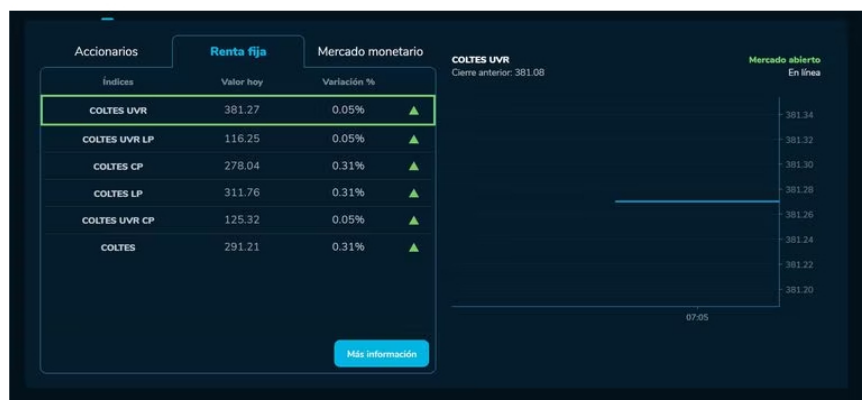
Accionarios | Renta fija | Mercado monetario

| Índices | Valor hoy | Variación % |
|---|---|---|
| COLTES UVR | 381.27 | 0.05% ▲ |
| COLTES UVR LP | 116.25 | 0.05% ▲ |
| COLTES CP | 278.04 | 0.31% ▲ |
| COLTES LP | 311.76 | 0.31% ▲ |
| COLTES UVR CP | 125.32 | 0.05% ▲ |
| COLTES | 291.21 | 0.31% ▲ |

Más información

COLTES UVR
Cierre anterior: 381.08

Mercado abierto
En línea

381.34
381.32
381.30
381.28
381.26
381.24
381.22
381.20

07:05